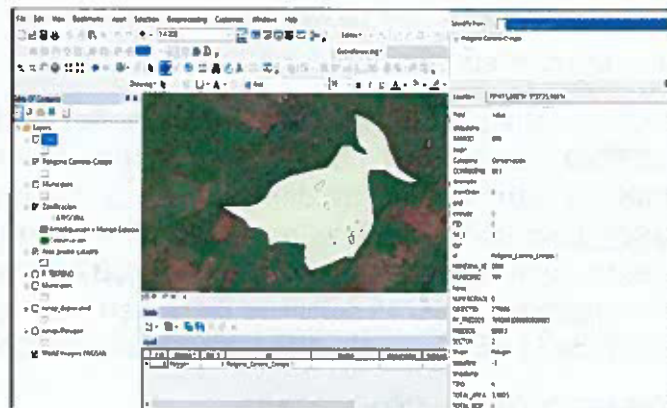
File Edit View Bookmarks Insert Selection Geoprocessing Customize Windows Help

Identify from:

Polígono Carrera-Campo

Table Of Contents

Layers

Polígono Carrera-Campo

Zonificación

World Imagery

Table

Polígono Carrera-Campo